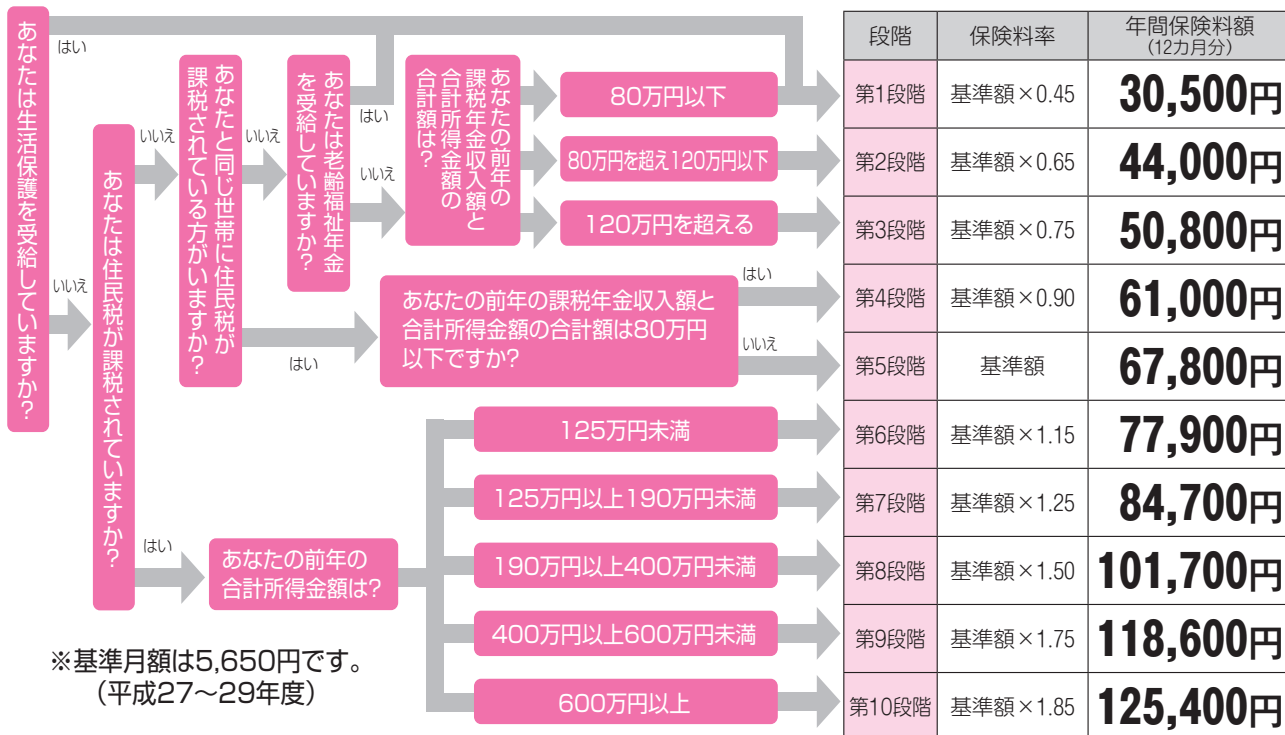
あなたは生活保護を受給していますか?

はい

いいえ

あなたは住民税が課税されていますか?

いいえ

あなたと同じ世帯に住民税が課税されている方がいますか?

いいえ

あなたは老齢福祉年金を受給していますか?

はい

いいえ

あなたの前年の課税年金収入額と合計所得金額の合計額は?

80万円以下

80万円を超え120万円以下

120万円を超える

はい

あなたの前年の課税年金収入額と合計所得金額の合計額は80万円以下ですか?

はい

いいえ

はい

あなたの前年の合計所得金額は?

125万円未満

125万円以上190万円未満

190万円以上400万円未満

400万円以上600万円未満

600万円以上

※基準月額は5,650円です。(平成27~29年度)

| 段階 | 保険料率 | 年間保険料額 (12カ月分) |
|---|---|---|
| 第1段階 | 基準額×0.45 | 30,500円 |
| 第2段階 | 基準額×0.65 | 44,000円 |
| 第3段階 | 基準額×0.75 | 50,800円 |
| 第4段階 | 基準額×0.90 | 61,000円 |
| 第5段階 | 基準額 | 67,800円 |
| 第6段階 | 基準額×1.15 | 77,900円 |
| 第7段階 | 基準額×1.25 | 84,700円 |
| 第8段階 | 基準額×1.50 | 101,700円 |
| 第9段階 | 基準額×1.75 | 118,600円 |
| 第10段階 | 基準額×1.85 | 125,400円 |